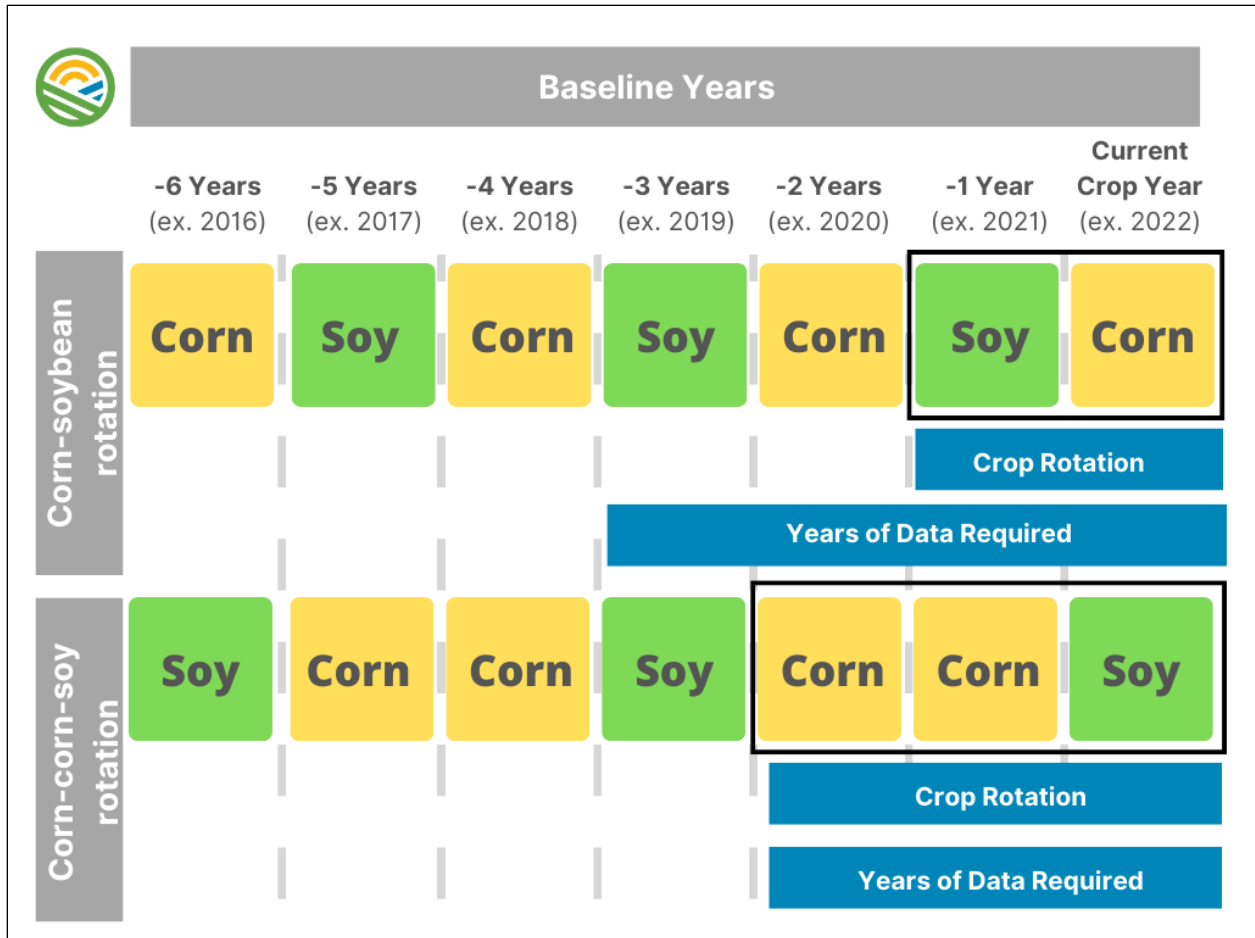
Baseline Years

| | -6 Years (ex. 2016) | -5 Years (ex. 2017) | -4 Years (ex. 2018) | -3 Years (ex. 2019) | -2 Years (ex. 2020) | -1 Year (ex. 2021) | Current Crop Year (ex. 2022) |
|---|---|---|---|---|---|---|---|
| Corn-soybean rotation | Corn | Soy | Corn | Soy | Corn | Soy | Corn |
| Corn-corn-soy rotation | Soy | Corn | Corn | Soy | Corn | Corn | Soy |

Crop Rotation

Years of Data Required

Crop Rotation

Years of Data Required